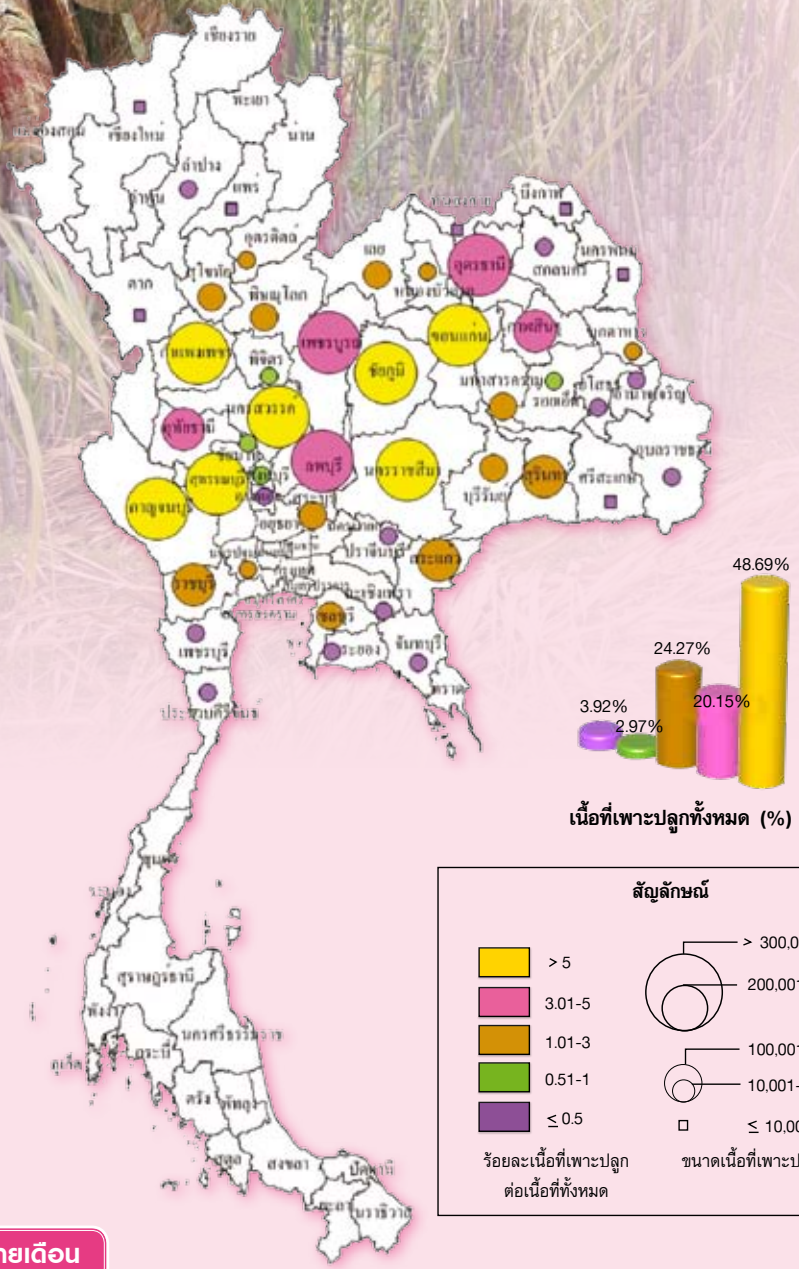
เชียงราย
พะเยา
แม่ฮ่องสอน
เชียงใหม่
น่าน
ลำปาง
ลำพูน
แพร่
อุตรดิตถ์
หนองคาย
บึงกาฬ
นครพนม
สกลนคร
อุดรธานี
เลย
หนองบัวลำภู
ตาก
สุโขทัย
พิษณุโลก
กาฬสินธุ์
มุกดาหาร
ขอนแก่น
กำแพงเพชร
เพชรบูรณ์
ชัยภูมิ
พิจิตร
มหาสารคาม
ยโสธร
ร้อยเอ็ด
อำนาจเจริญ
นครสวรรค์
อุทัยธานี
อุบลราชธานี
ลพบุรี
นครราชสีมา
สุรินทร์
ศรีสะเกษ
สุพรรณบุรี
บุรีรัมย์
กาญจนบุรี
สระบุรี
อยุธยา
ปราจีนบุรี
สระแก้ว
ราชบุรี
ฉะเชิงเทรา
ชลบุรี
เพชรบุรี
ระยอง
จันทบุรี
ตราด
ประจวบคีรีขันธ์
ชุมพร
ระนอง
สุราษฎร์ธานี
พังงา
นครศรีธรรมราช
ภูเก็ต
กระบี่
ตรัง
พัทลุง
สตูล
สงขลา
ปัตตานี
ยะลา
นราธิวาส

48.69%
24.27%
20.15%
3.92%
2.97%
เนื้อที่เพาะปลูกทั้งหมด (%)

สัญลักษณ์
> 5
3.01-5
1.01-3
0.51-1
≤ 0.5
ร้อยละเนื้อที่เพาะปลูก ต่อเนื้อที่ทั้งหมด
> 300,0
200,001
100,001
10,001-
≤ 10,00
ขนาดเนื้อที่เพาะป

ายเดือน